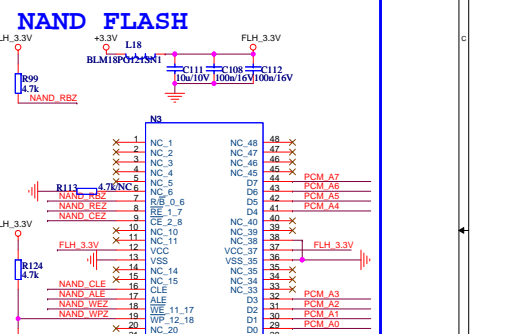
NAND FLASH

LH_3.3V
R99
4.7k
NAND_RBZ

+3.3V
L18
BLM18PG121SN1

FLH_3.3V
C111
10u/10V
C108
100n/16V
C112
100n/16V

N3

| | | | |
|---|---|---|---|
| 1 | NC_1 | NC_48 | 48 |
| 2 | NC_2 | NC_47 | 47 |
| 3 | NC_3 | NC_46 | 46 |
| 4 | NC_4 | NC_45 | 45 |
| 5 | NC_5 | D7 | 44 |
| 6 | NC_6 | D6 | 43 |
| 7 | R/B_0_6 | D5 | 42 |
| 8 | RE_1_7 | D4 | 41 |
| 9 | CE_2_8 | NC_40 | 40 |
| 10 | NC_10 | NC_39 | 39 |
| 11 | NC_11 | NC_38 | 38 |
| 12 | VCC | VCC_37 | 37 |
| 13 | VSS | VSS_36 | 36 |
| 14 | NC_14 | NC_35 | 35 |
| 15 | NC_15 | NC_34 | 34 |
| 16 | CLE | NC_33 | 33 |
| 17 | ALE | D3 | 32 |
| 18 | WE_11_17 | D2 | 31 |
| 19 | WP_12_18 | D1 | 30 |
| 20 | NC_20 | D0 | 29 |

R113
4.7k/NC
NAND_RBZ
NAND_REZ
NAND_CEZ

PCM_A7
PCM_A6
PCM_A5
PCM_A4

FLH_3.3V
FLH_3.3V

LH_3.3V
R124
4.7k

NAND_CLE
NAND_ALE
NAND_WEZ
NAND_WPZ

PCM_A3
PCM_A2
PCM_A1
PCM_A0

C